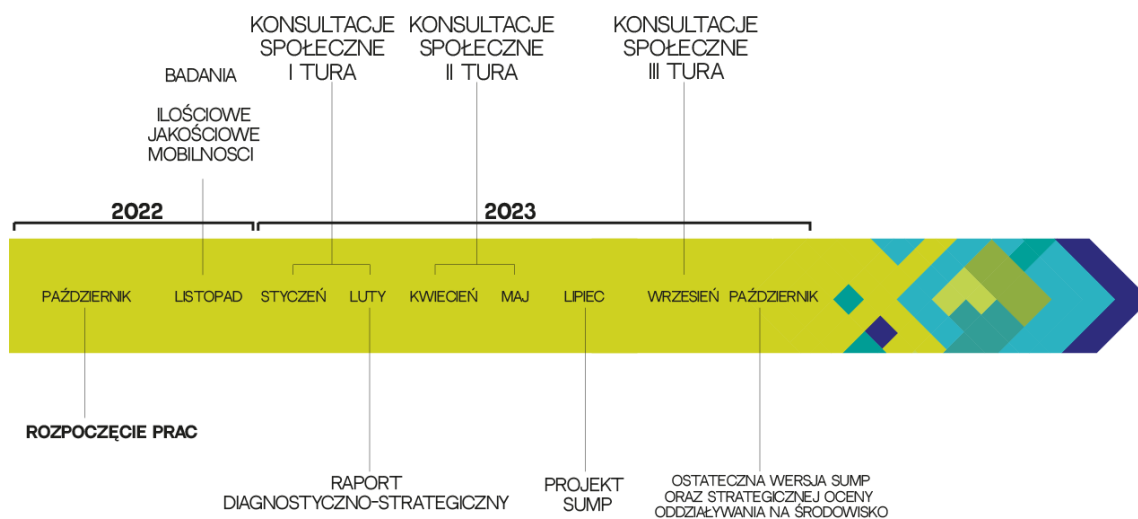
KONSULTACJE SPOŁECZNE I TURA

KONSULTACJE SPOŁECZNE II TURA

KONSULTACJE SPOŁECZNE III TURA

BADANIA

ILOŚCIOWE JAKOŚCIOWE MOBILNOSCI

2022

2023

PAŹDZIERNIK

LISTOPAD

STYCZEŃ

LUTY

KWIECIEŃ

MAJ

LIPIEC

WRZESIEŃ

PAŹDZIERNIK

ROZPOCZĘCIE PRAC

RAPORT DIAGNOSTYCZNO-STRATEGICZNY

PROJEKT SUMP

OSTATECZNA WERSJA SUMP ORAZ STRATEGICZNEJ OCENY ODDZIAŁYWANIA NA ŚRODOWISKO